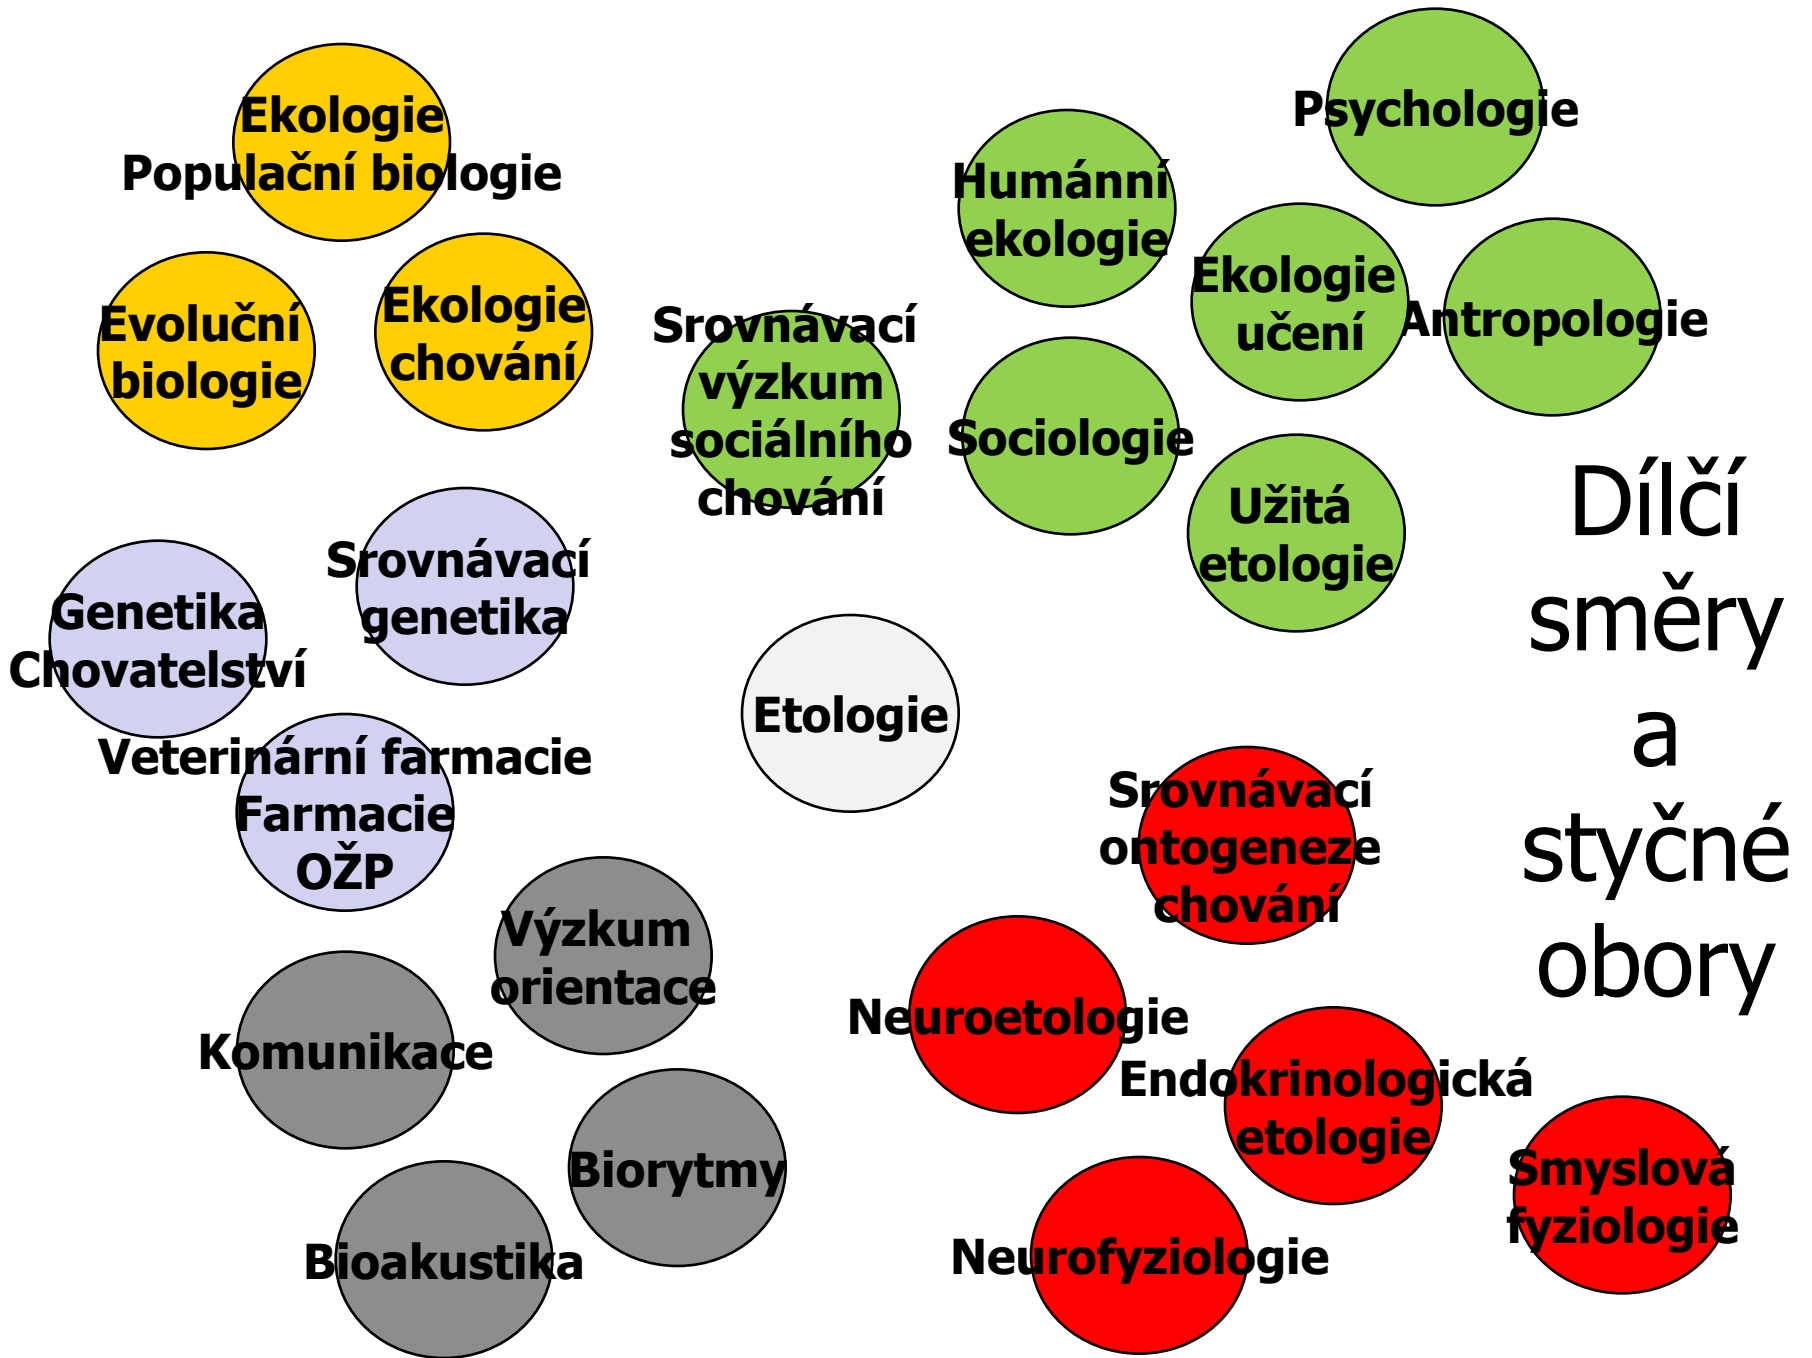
Ekologie
Populační biologie

Psychologie

Humánní ekologie

Evoluční biologie

Ekologie chování

Srovnávací výzkum sociálního chování

Ekologie učení

Antropologie

Sociologie

Užitá etologie

Dílčí směry a styčné obory

Srovnávací genetika

Genetika
Chovatelství

Etologie

Veterinární farmacie
Farmacie
OŽP

Srovnávací ontogeneze chování

Výzkum orientace

Neuroetologie

Komunikace

Endokrinologická etologie

Biorytmy

Smyslová fyziologie

Neurofyziologie

Bioakustika